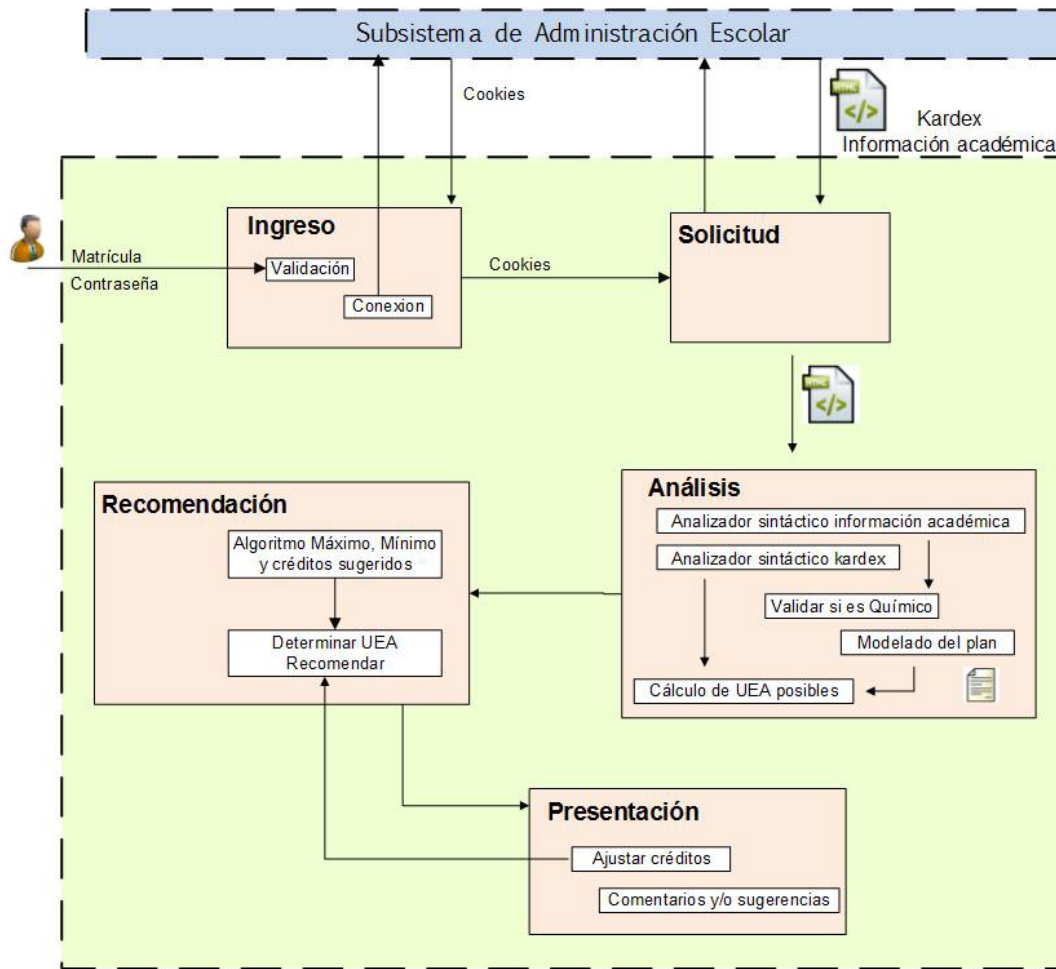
Subsistema de Administración Escolar

Cookies

</>

Kardex
Información académica

Matrícula
Contraseña

Ingreso
Validación
Conexion

Cookies

Solicitud

</>

Recomendación
Algoritmo Máximo, Mínimo y créditos sugeridos
Determinar UEA Recomendar

Análisis
Analizador sintáctico información académica
Analizador sintáctico kardex
Validar si es Químico
Modelado del plan
Cálculo de UEA posibles

Presentación
Ajustar créditos
Comentarios y/o sugerencias